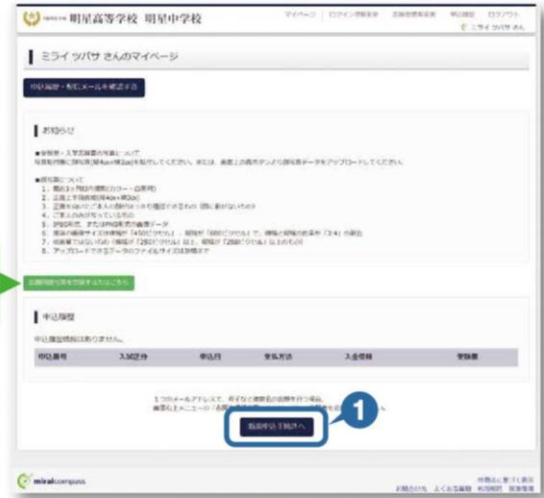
明星高等学校 明星中学校

マイページ ログイン情報変更 志願者情報変更 申込履歴 ログアウト

ミライ ツバサ さん

ミライ ツバサ さんのマイページ

申込履歴・送信メールを確認する

お知らせ

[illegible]

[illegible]

申込履歴

申込履歴情報はありません。

| 申込番号 | 入試区分 | 申込日 | 支払方法 | 入金情報 | 受験票 |
|---|---|---|---|---|---|

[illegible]

新規申込手続きへ

1

miraicompass

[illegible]